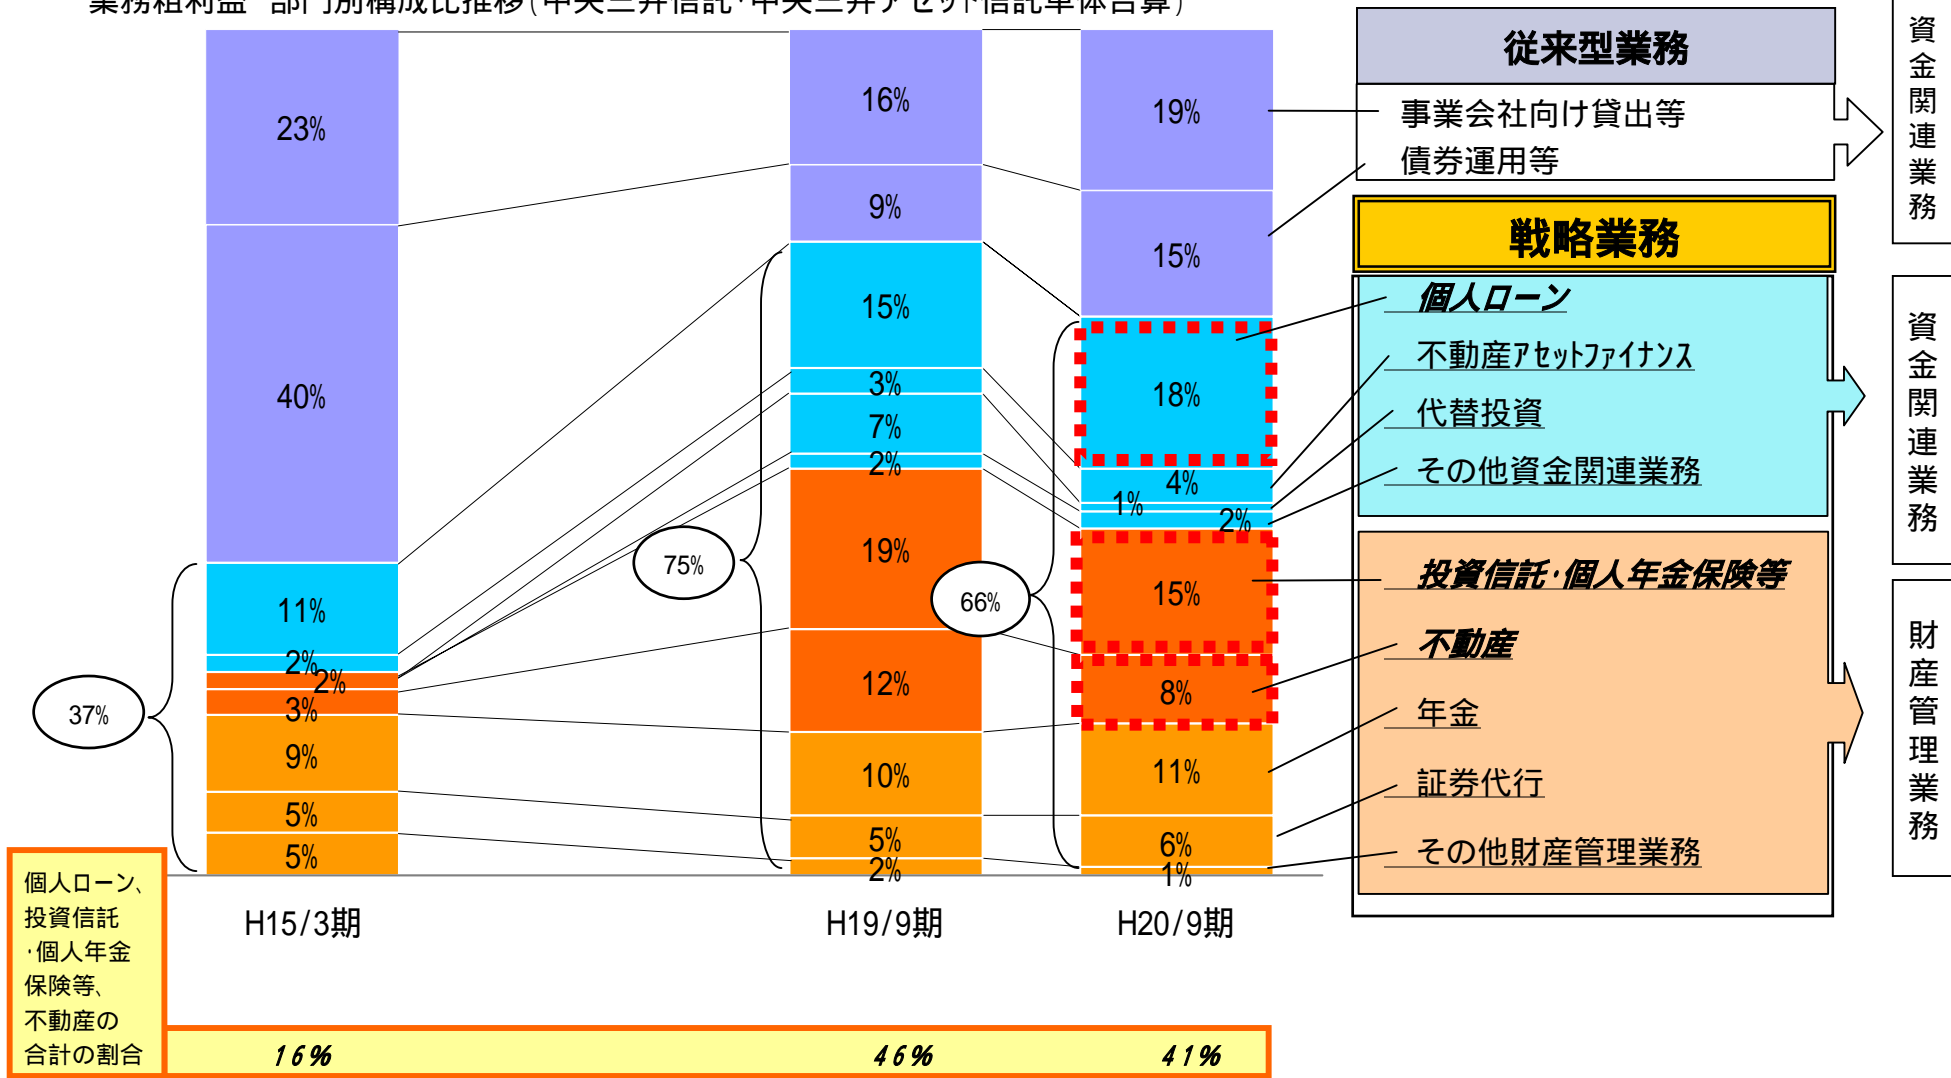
業務粗利益 部門別構成比推移(中央三井信託・中央三井アセット信託単体合算)

| H15/3期 | H19/9期 | H20/9期 |
|---|---|---|
| 23% | 16% | 19% |
| 40% | 9% | 15% |
| 11% | 15% | 18% |
| 2% | 3% | 4% |
| 2% | 7% | 1% |
| 3% | 2% | 2% |
| 9% | 19% | 15% |
| 5% | 12% | 8% |
| 5% | 10% | 11% |
| | 5% | 6% |
| | 2% | 1% |

37%

75%

66%

H15/3期

H19/9期

H20/9期

従来型業務

事業会社向け貸出等

債券運用等

資金関連業務

戦略業務

個人ローン

不動産アセットファイナンス

代替投資

その他資金関連業務

資金関連業務

投資信託・個人年金保険等

不動産

年金

証券代行

その他財産管理業務

財産管理業務

個人ローン、投資信託・個人年金保険等、不動産の合計の割合

16%

46%

41%